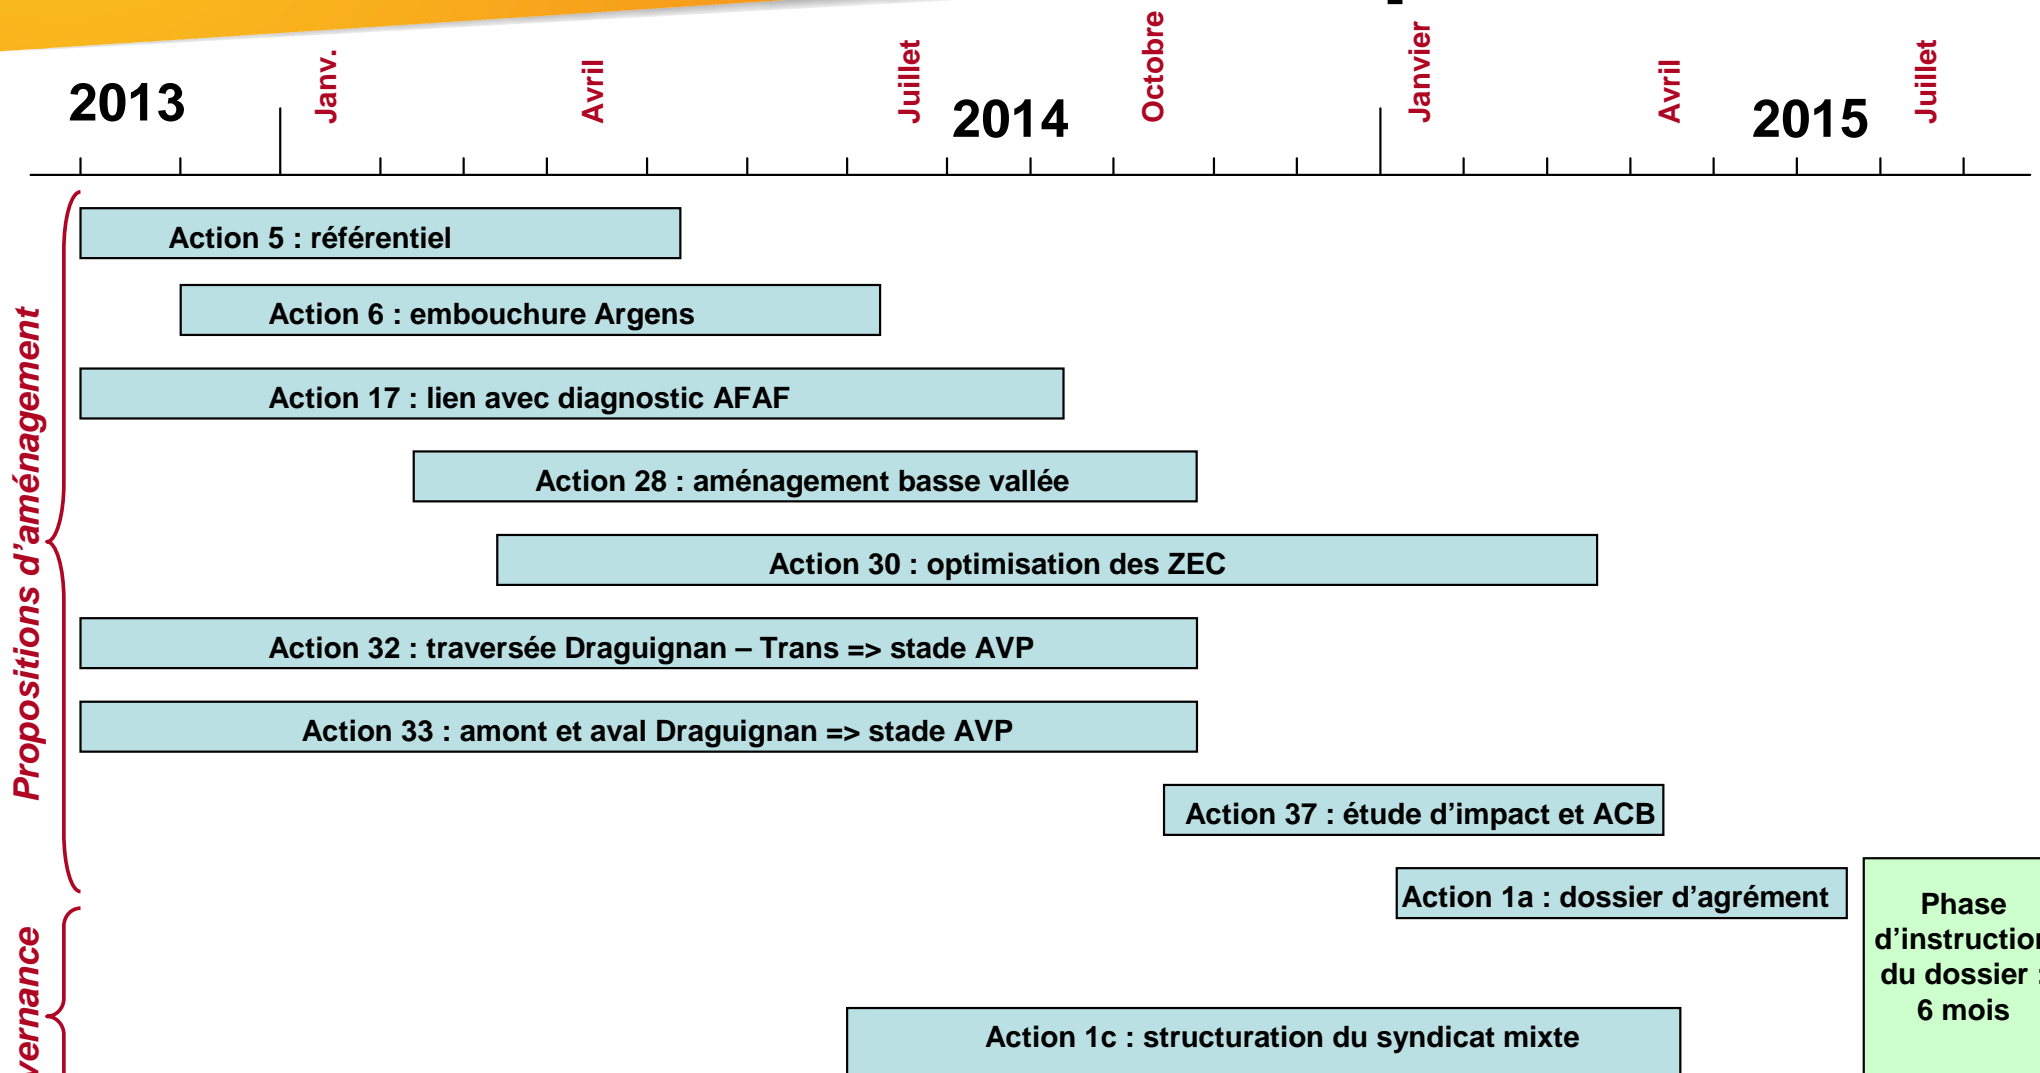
2013

Janv.

Avril

Juillet

2014

Octobre

Janvier

Avril

2015

Juillet

Propositions d'aménagement

Action 5 : référentiel

Action 6 : embouchure Argens

Action 17 : lien avec diagnostic AFAF

Action 28 : aménagement basse vallée

Action 30 : optimisation des ZEC

Action 32 : traversée Draguignan – Trans => stade AVP

Action 33 : amont et aval Draguignan => stade AVP

Action 37 : étude d'impact et ACB

Action 1a : dossier d'agrément

Phase d'instructio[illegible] du dossier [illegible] 6 mois

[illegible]ernance

Action 1c : structuration du syndicat mixte